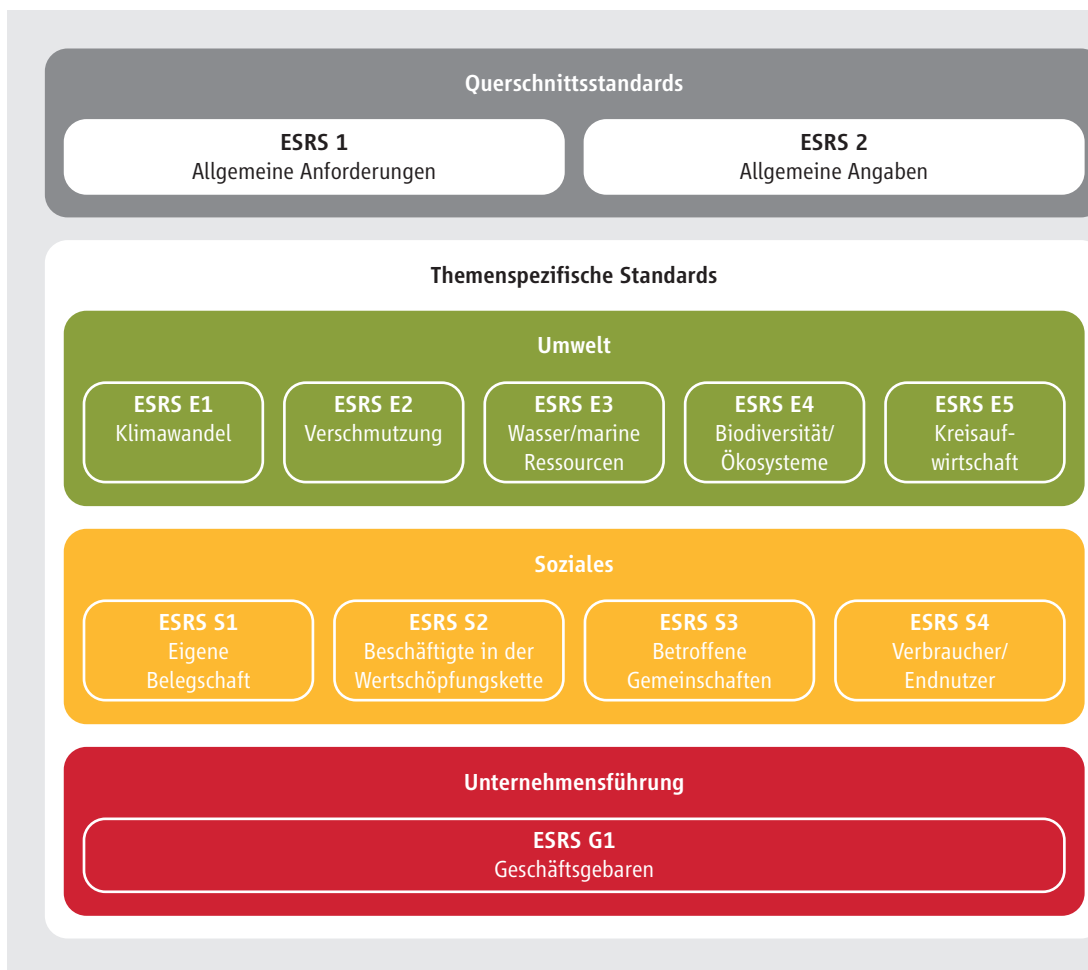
Querschnittsstandards

ESRS 1
Allgemeine Anforderungen

ESRS 2
Allgemeine Angaben

Themenspezifische Standards

Umwelt

ESRS E1
Klimawandel

ESRS E2
Verschmutzung

ESRS E3
Wasser/marine Ressourcen

ESRS E4
Biodiversität/ Ökosysteme

ESRS E5
Kreisaufwirtschaft

Soziales

ESRS S1
Eigene Belegschaft

ESRS S2
Beschäftigte in der Wertschöpfungskette

ESRS S3
Betroffene Gemeinschaften

ESRS S4
Verbraucher/ Endnutzer

Unternehmensführung

ESRS G1
Geschäftsgebaren